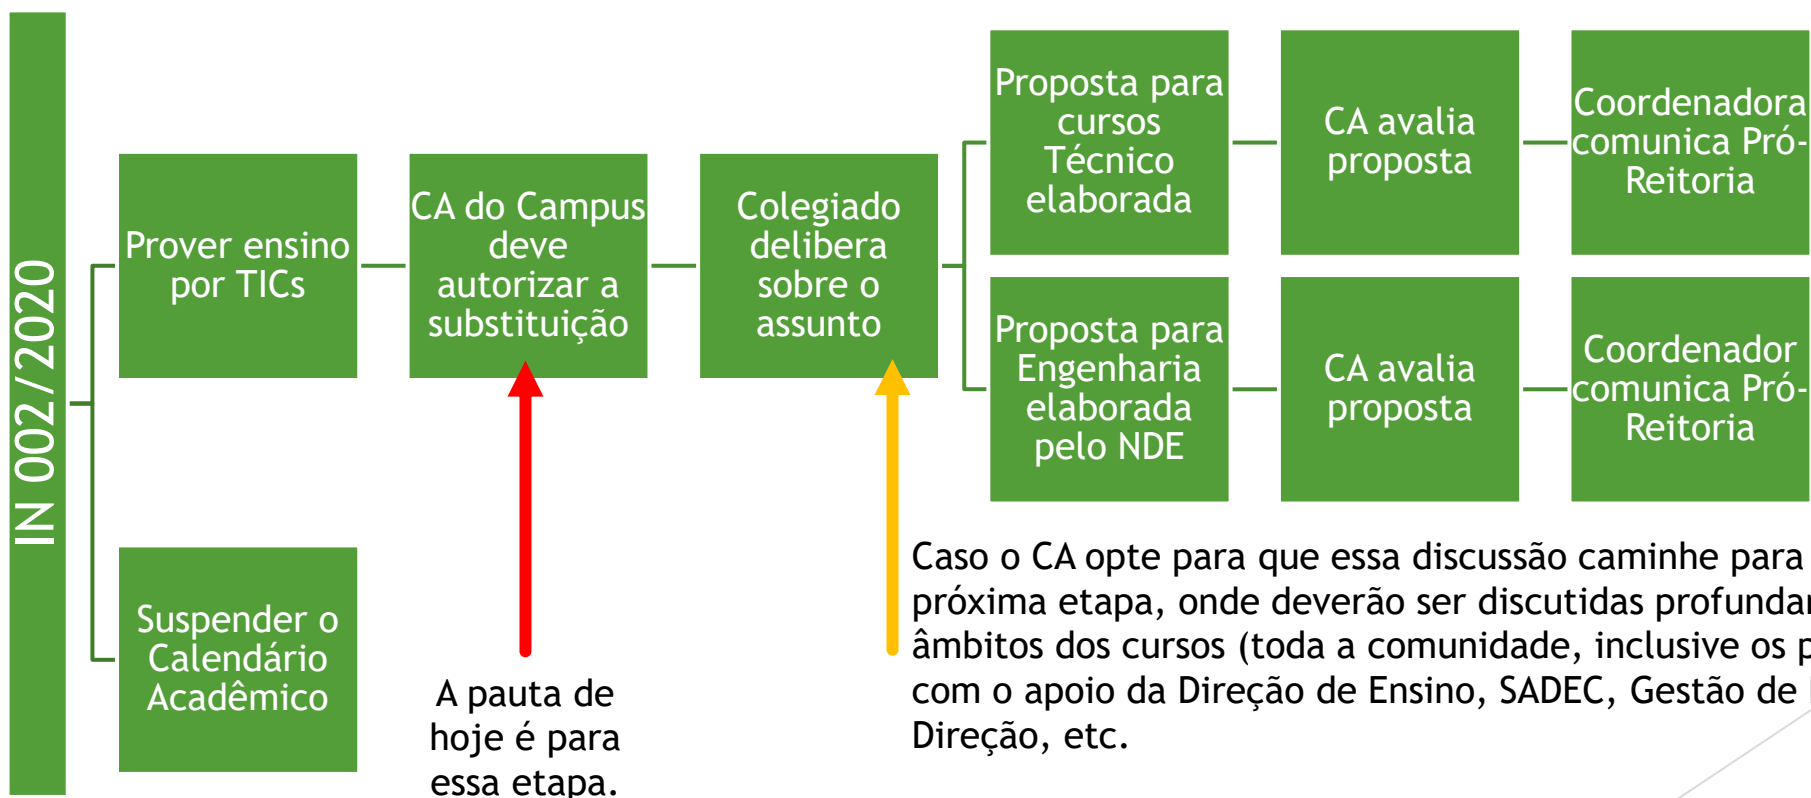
IN 002/2020

Prover ensino por TICs

Suspender o Calendário Acadêmico

CA do Campus deve autorizar a substituição

Colegiado delibera sobre o assunto

Proposta para cursos Técnico elaborada

CA avalia proposta

Coordenadora comunica Pró-Reitoria

Proposta para Engenharia elaborada pelo NDE

CA avalia proposta

Coordenador comunica Pró-Reitoria

A pauta de hoje é para essa etapa.

Caso o CA opte para que essa discussão caminhe para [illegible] próxima etapa, onde deverão ser discutidas profunda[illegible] âmbitos dos cursos (toda a comunidade, inclusive os p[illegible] com o apoio da Direção de Ensino, SADEC, Gestão de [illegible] Direção, etc.